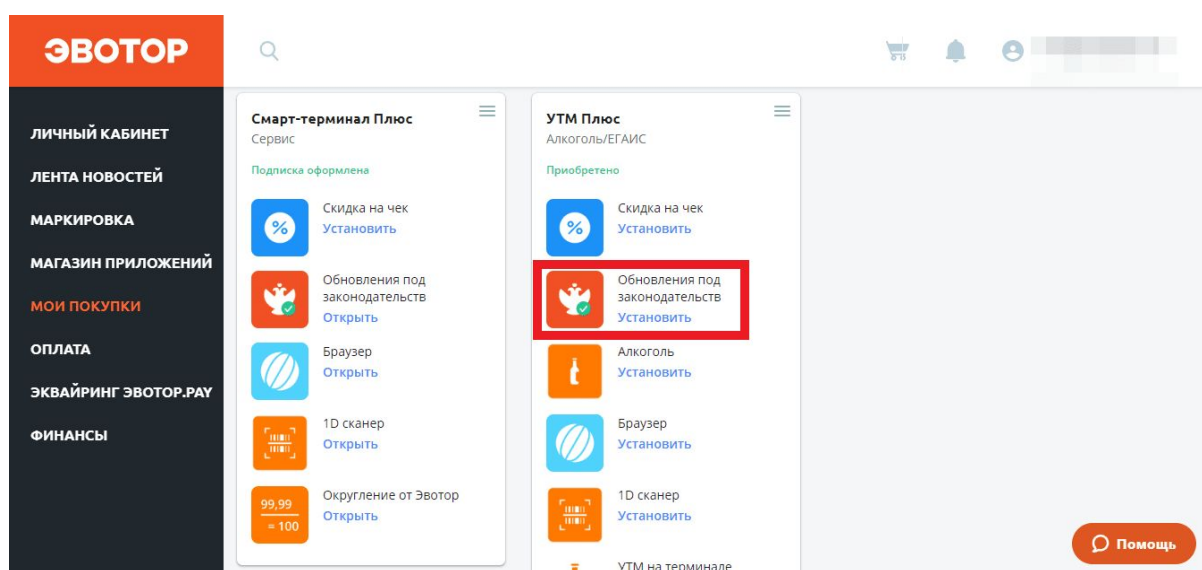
ЭВОТОР

ЛИЧНЫЙ КАБИНЕТ
ЛЕНТА НОВОСТЕЙ
МАРКИРОВКА
МАГАЗИН ПРИЛОЖЕНИЙ
МОИ ПОКУПКИ
ОПЛАТА
ЭКВАЙРИНГ ЭВОТОР.PAY
ФИНАНСЫ

Смарт-терминал Плюс
Сервис
Подписка оформлена

Скидка на чек
Установить

Обновления под законодательств
Открыть

Браузер
Открыть

1D сканер
Открыть

99,99 = 100
Округление от Эвотор
Открыть

УТМ Плюс
Алкоголь/ЕГАИС
Приобретено

Скидка на чек
Установить

Обновления под законодательств
Установить

Алкоголь
Установить

Браузер
Установить

1D сканер
Установить

УТМ на терминале

Помощь